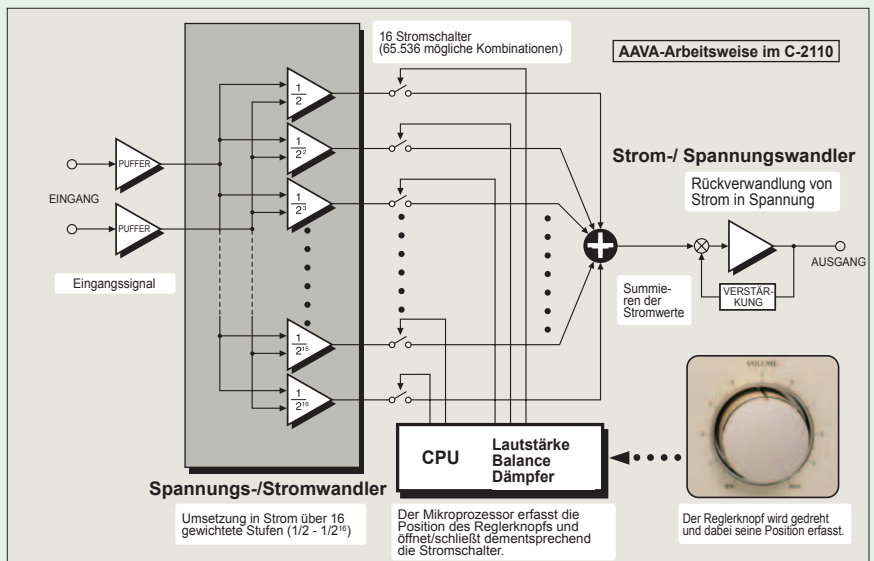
16 Stromschalter
(65.536 mögliche Kombinationen)

AAVA-Arbeitsweise im C-2110

$\frac{1}{2}$

$\frac{1}{2^2}$

$\frac{1}{2^3}$

$\frac{1}{2^{15}}$

$\frac{1}{2^{16}}$

PUFFER

PUFFER

EINGANG

Eingangssignal

Strom-/ Spannungswandler

Rückverwandlung von Strom in Spannung

Summieren der Stromwerte

VERSTÄRKUNG

AUSGANG

VOLUME

CPU

Lautstärke
Balance
Dämpfer

Spannungs-/Stromwandler

Umsetzung in Strom über 16 gewichtete Stufen (1/2 - 1/2¹⁶)

Der Mikroprozessor erfasst die Position des Reglerknopfs und öffnet/schließt dementsprechend die Stromschalter.

Der Reglerknopf wird gedreht und dabei seine Position erfasst.